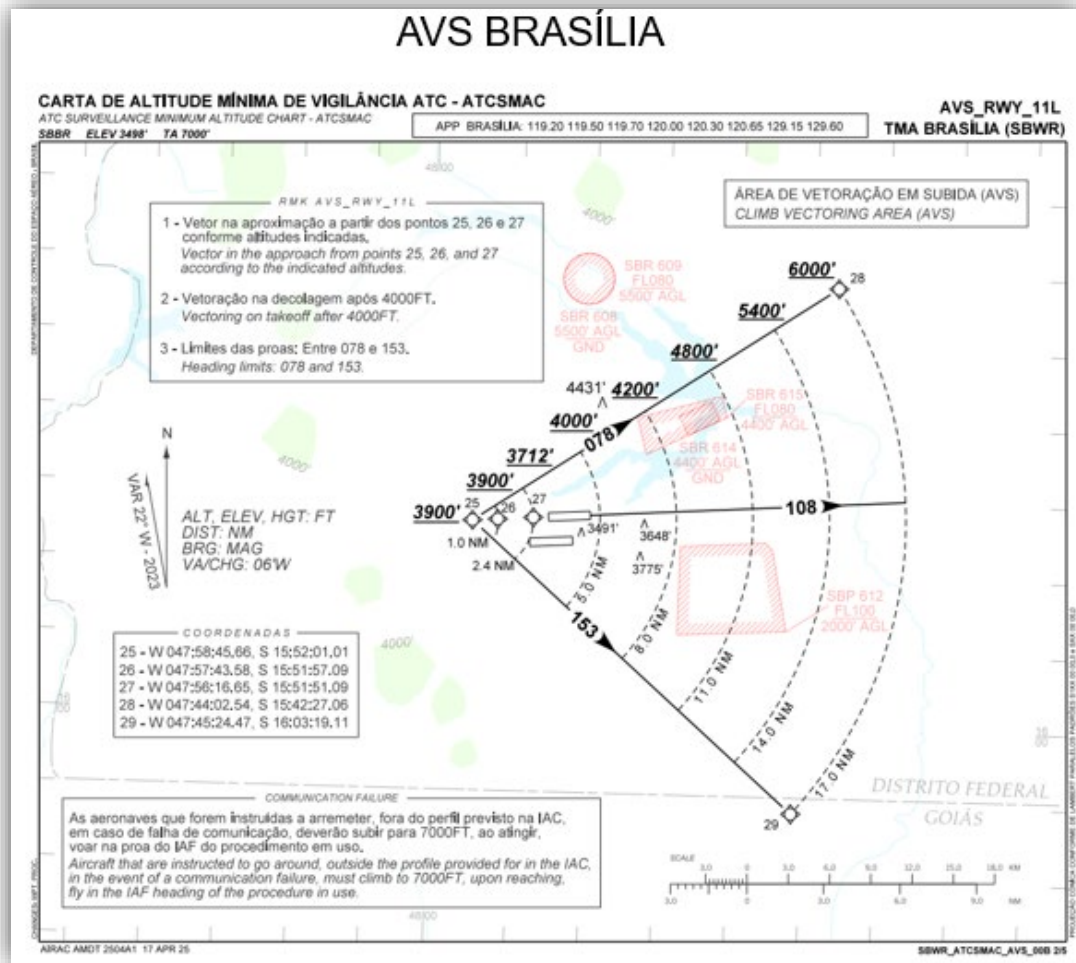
AVS BRASÍLIA

CARTA DE ALTITUDE MÍNIMA DE VIGILÂNCIA ATC - ATCSMAC
ATC SURVEILLANCE MINIMUM ALTITUDE CHART - ATCSMAC
SBBR ELEV 3498' TA 7000'

APP BRASÍLIA: 119.20 119.50 119.70 120.00 120.30 120.65 129.15 129.60

AVS_RWY_11L
TMA BRASÍLIA (SBWR)

DEPARTAMENTO DE CONTROLE DO ESPAÇO AÉREO - BRASIL

RMK AVS_RWY_11L

1 - Vetor na aproximação a partir dos pontos 25, 26 e 27 conforme altitudes indicadas.
Vector in the approach from points 25, 26, and 27 according to the indicated altitudes.

2 - Vetoração na decolagem após 4000FT.
Vectoring on takeoff after 4000FT.

3 - Limites das proas: Entre 078 e 153.
Heading limits: 078 and 153.

ÁREA DE VETORAÇÃO EM SUBIDA (AVS)
CLIMB VECTORING AREA (AVS)

4800
4000'
SBR 609 FL080 5500' AGL
SBR 608 5500' AGL GND
6000' 28
5400'
4800'
4431'
4200'
4000'
078
SBR 615 FL080 4400' AGL
SBR 614 4400' AGL GND
3712'
3900'
3900' 25 26 27
3491'
108
1.0 NM
2.4 NM
3648'
3775'
5.0 NM
8.0 NM
11.0 NM
14.0 NM
17.0 NM
153
SBP 612 FL100 2000' AGL

N
VAR 22° W - 2023
4000'

ALT, ELEV, HGT: FT
DIST: NM
BRG: MAG
VA/CHG: 06'W

COORDENADAS
25 - W 047:58:45.66, S 15:52:01.01
26 - W 047:57:43.58, S 15:51:57.09
27 - W 047:56:16.65, S 15:51:51.09
28 - W 047:44:02.54, S 15:42:27.06
29 - W 047:45:24.47, S 16:03:19.11

4000'

DISTRITO FEDERAL
GOIÁS
29

COMMUNICATION FAILURE
As aeronaves que forem instruídas a arremeter, fora do perfil previsto na IAC, em caso de falha de comunicação, deverão subir para 7000FT, ao atingir, voar na proa do IAF do procedimento em uso.
Aircraft that are instructed to go around, outside the profile provided for in the IAC, in the event of a communication failure, must climb to 7000FT, upon reaching, fly in the IAF heading of the procedure in use.

SCALE
3.0 0 3.0 6.0 9.0 12.0 15.0 18.0 KM
3.0 0 3.0 6.0 9.0 NM

4800
CHANGES: RPT. PROC.
AIRAC AMDT 2504A1 17 APR 25
SBWR_ATCSMAC_AVS_00B 2/5